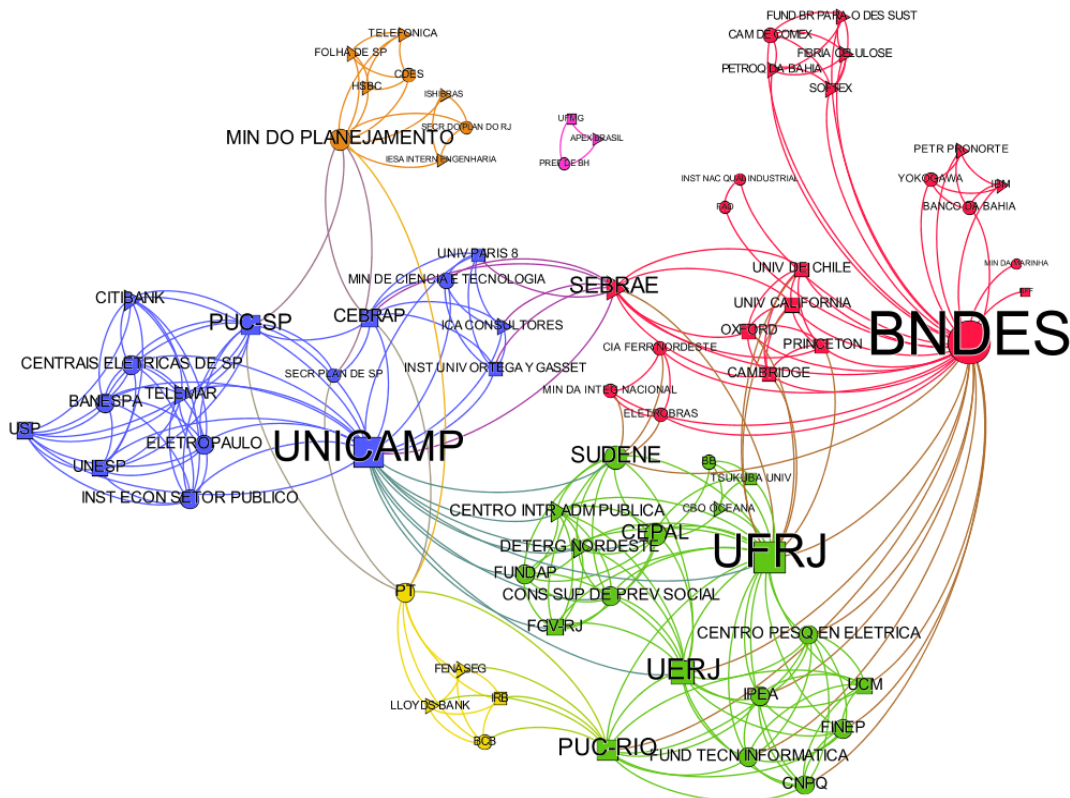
FUND BR PARA O DES SUST
CAM DE COMEX
FIBRIA CELULOSE
PETROQ DA BAHIA
SOFTEX
TELEFONICA
FOLHA DE SP
CDES
HSBC
ISHIBRAS
SECR DO PLAN DO RJ
IESA INTERN ENGENHARIA
MIN DO PLANEJAMENTO
UFRG
APEX BRASIL
PREF DE BH
PETR PRONORTE
YOKOGAWA
IBM
BANCO DA BAHIA
INST NAC QUI INDUSTRIAL
FAO
MIN DA MARINHA
BF
UNIV PARIS 8
MIN DE CIENCIA E TECNOLOGIA
SEBRAE
UNIV DE CHILE
UNIV CALIFORNIA
CITIBANK
PUC-SP
CEBRAP
ICA CONSULTORES
OXFORD
PRINCETON
BNDES
CIA FERR NORDESTE
CENTRAIS ELETRICAS DE SP
SECR PLAN DE SP
INST UNIV ORTEGA Y GASSET
CAMBRIDGE
MIN DA INTEG NACIONAL
BANESPA
TELEMAR
ELETROBRAS
USP
ELETROPAULO
UNICAMP
SUDENE
BB
UNESP
TSUKUBA UNIV
INST ECON SETOR PUBLICO
CBO OCEANA
CENTRO INTR ADM PUBLICA
CEPAL
DETERG NORDESTE
UFRJ
FUNDAP
CONS SUP DE PREV SOCIAL
PT
FGV-RJ
CENTRO PESQ EN ELETRICA
FENASEG
UERJ
UCM
LLOYDS BANK
IRB
IPEA
FINEP
BCB
PUC-RIO
FUND TECN INFORMATICA
CNPQ